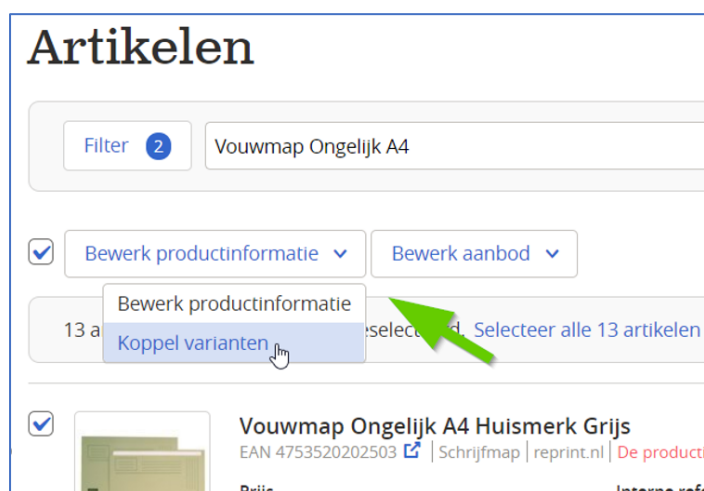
Artikelen

Filter 2

Vouwmap Ongelijk A4

Bewerk productinformatie

Bewerk aanbod

Bewerk productinformatie

Koppel varianten

13 a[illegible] eselect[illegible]d. Selecteer alle 13 artikelen

Vouwmap Ongelijk A4 Huismerk Grijs

EAN 4753520202503 | Schrijfmap | reprint.nl | De producti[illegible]

Prijs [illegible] Interne ref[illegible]